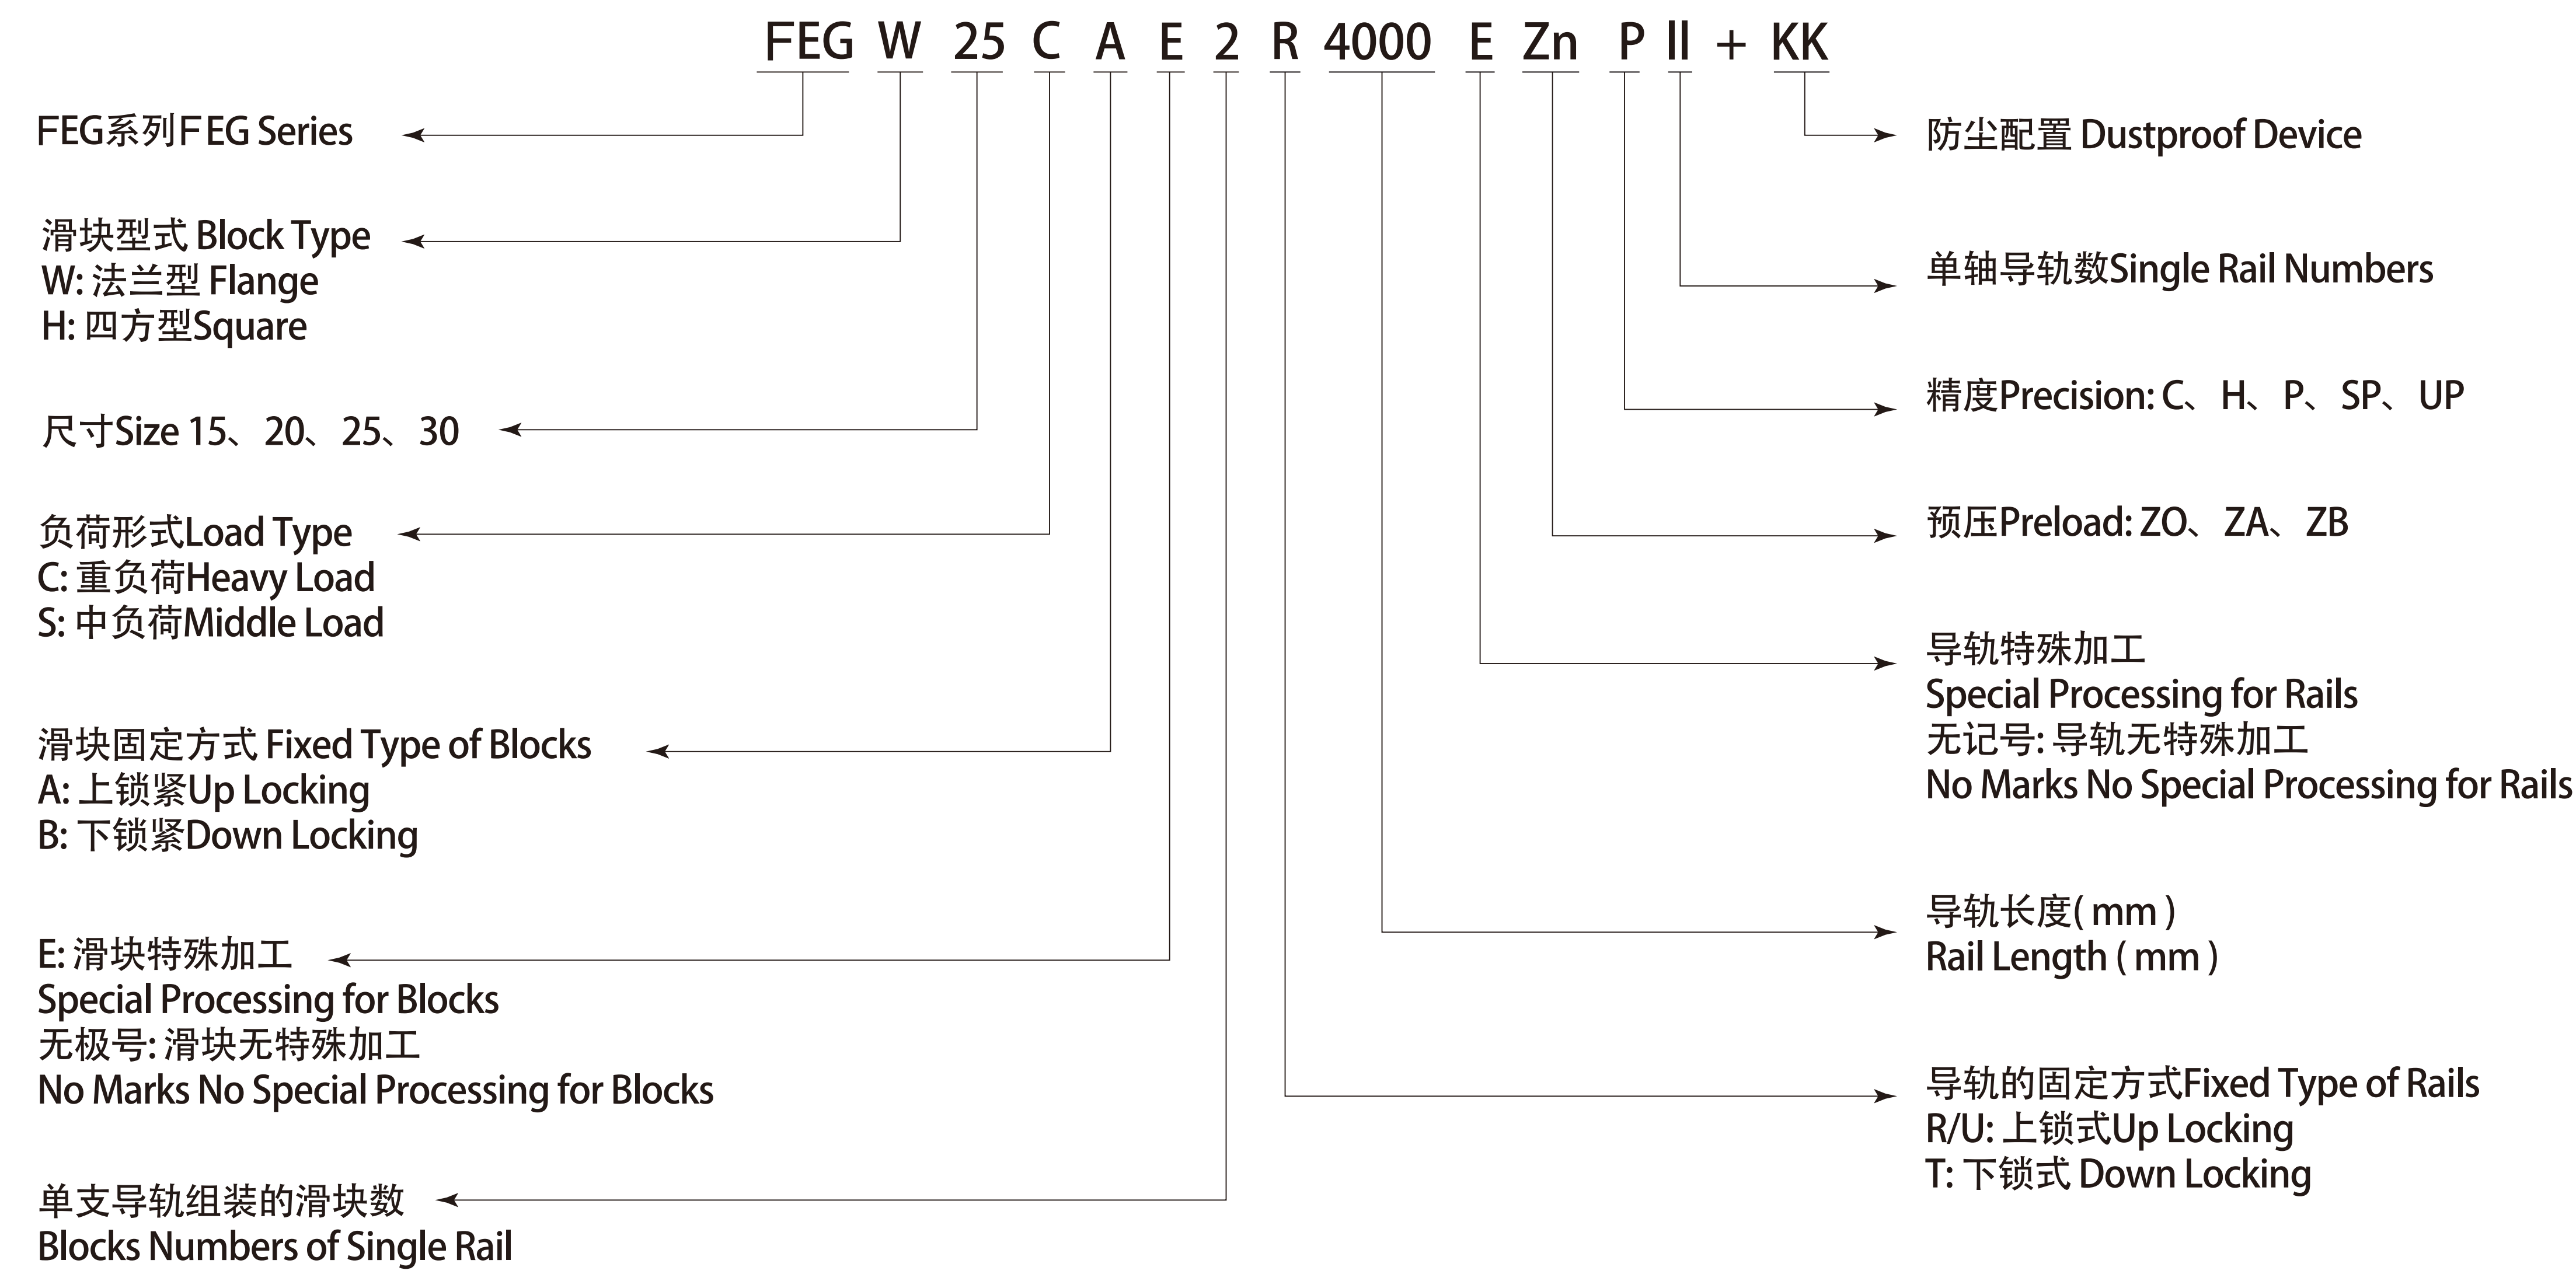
FEG W 25 C A E 2 R 4000 E Zn P II + KK

FEG系列FEG Series

滑块型式 Block Type
W: 法兰型 Flange
H: 四方型Square

尺寸Size 15、20、25、30

负荷形式Load Type
C: 重负荷Heavy Load
S: 中负荷Middle Load

滑块固定方式 Fixed Type of Blocks
A: 上锁紧Up Locking
B: 下锁紧Down Locking

E: 滑块特殊加工
Special Processing for Blocks
无极号: 滑块无特殊加工
No Marks No Special Processing for Blocks

单支导轨组装的滑块数
Blocks Numbers of Single Rail

防尘配置 Dustproof Device

单轴导轨数Single Rail Numbers

精度Precision: C、H、P、SP、UP

预压Preload: ZO、ZA、ZB

导轨特殊加工
Special Processing for Rails
无记号: 导轨无特殊加工
No Marks No Special Processing for Rails

导轨长度(mm)
Rail Length (mm)

导轨的固定方式Fixed Type of Rails
R/U: 上锁式Up Locking
T: 下锁式 Down Locking